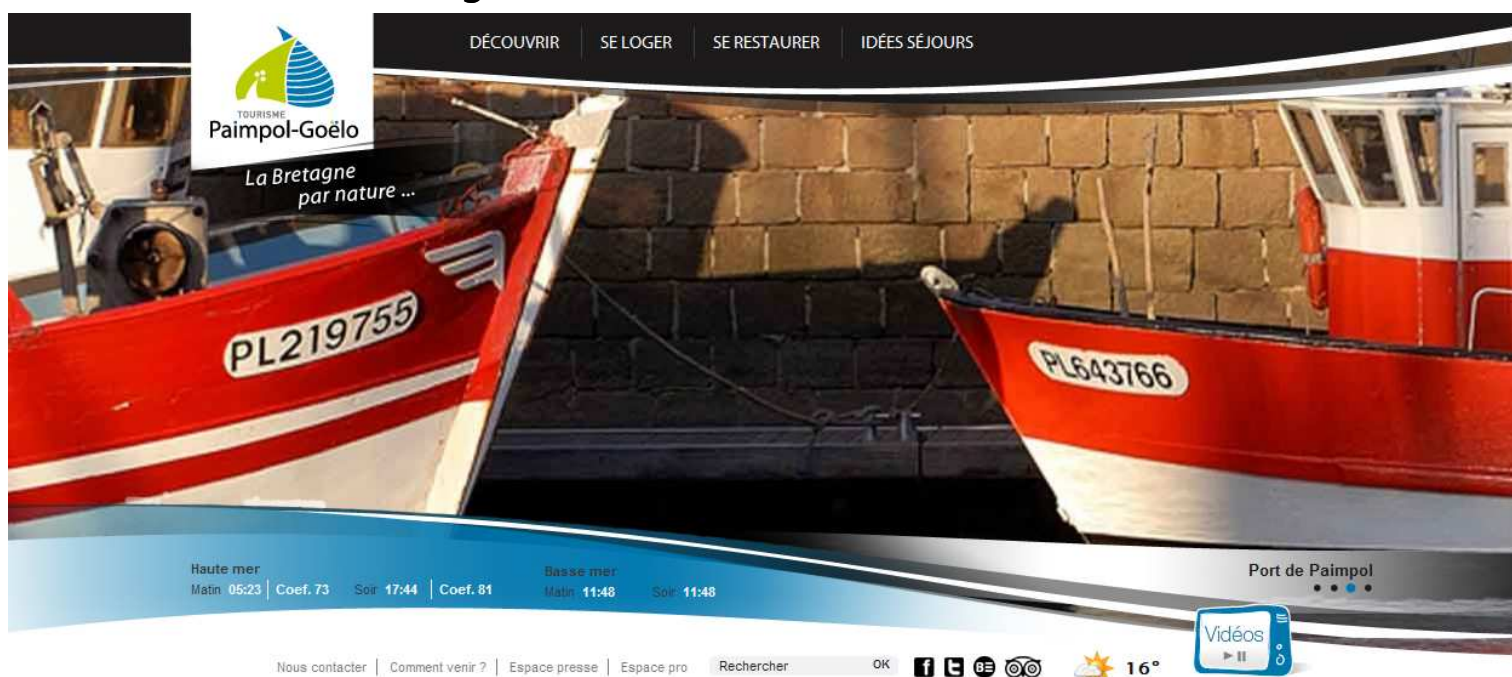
TOURISME
Paimpol-Goëlo
La Bretagne par nature ...

DÉCOUVRIR | SE LOGER | SE RESTAURER | IDÉES SÉJOURS

PL219755
PL643766

Haute mer
Matin 05:23 | Coef. 73 Soir 17:44 | Coef. 81

Basse mer
Matin 11:48 Soir 11:48

Port de Paimpol

Vidéos

Nous contacter | Comment venir ? | Espace presse | Espace pro Rechercher OK

16°